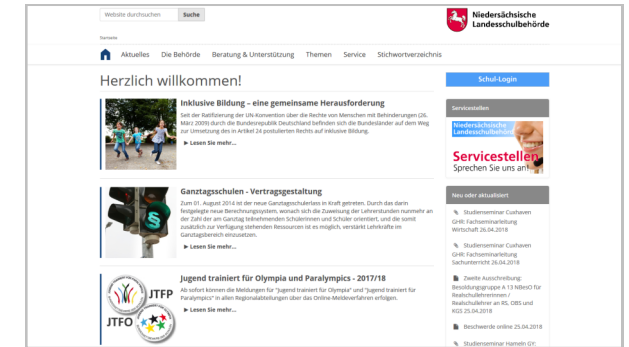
Website durchsuchen Suche

Niedersächsische Landesschulbehörde

Startseite

Aktuelles Die Behörde Beratung & Unterstützung Themen Service Stichwortverzeichnis

Herzlich willkommen!

Inklusive Bildung – eine gemeinsame Herausforderung

Seit der Ratifizierung der UN-Konvention über die Rechte von Menschen mit Behinderungen (26. März 2009) durch die Bundesrepublik Deutschland befinden sich die Bundesländer auf dem Weg zur Umsetzung des in Artikel 24 postulierten Rechts auf inklusive Bildung.

▶ Lesen Sie mehr...

Ganztagsschulen - Vertragsgestaltung

Zum 01. August 2014 ist der neue Ganztagsschulerlass in Kraft getreten. Durch das darin festgelegte neue Berechnungssystem, wonach sich die Zuweisung der Lehrerstunden nunmehr an der Zahl der am Ganztag teilnehmenden Schülerinnen und Schüler orientiert, und die somit zusätzlich zur Verfügung stehenden Ressourcen ist es möglich, verstärkt Lehrkräfte im Ganztagsbereich einzusetzen.

▶ Lesen Sie mehr...

Jugend trainiert für Olympia und Paralympics - 2017/18

Ab sofort können die Meldungen für "Jugend trainiert für Olympia" und "Jugend trainiert für Paralympics" in allen Regionalabteilungen über das Online-Meldeverfahren erfolgen.

▶ Lesen Sie mehr...

JTFP

JTFO

Schul-Login

Servicestellen

Niedersächsische Landesschulbehörde

Servicestellen
Sprechen Sie uns an!

Neu oder aktualisiert

Studienseminar Cuxhaven GHR: Fachseminarleitung Wirtschaft 26.04.2018

Studienseminar Cuxhaven GHR: Fachseminarleitung Sachunterricht 26.04.2018

Zweite Ausschreibung: Besoldungsgruppe A 13 NBesO für Realschullehrerinnen / Realschullehrer an RS, OBS und KGS 25.04.2018

Beschwerde online 25.04.2018

Studienseminar Hameln GY: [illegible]